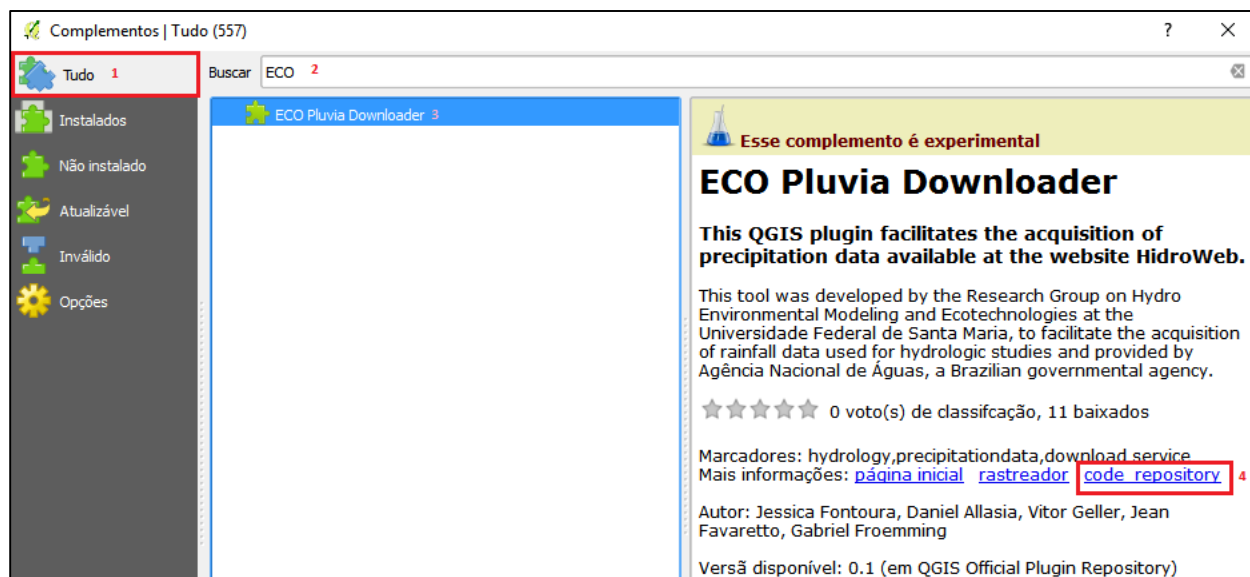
Complementos | Tudo (557)

?

Tudo 1

Instalados

Não instalado

Atualizável

Inválido

Opções

Buscar ECO 2

ECO Pluvia Downloader 3

Esse complemento é experimental

ECO Pluvia Downloader

This QGIS plugin facilitates the acquisition of precipitation data available at the website HidroWeb.

This tool was developed by the Research Group on Hydro Environmental Modeling and Ecotechnologies at the Universidade Federal de Santa Maria, to facilitate the acquisition of rainfall data used for hydrologic studies and provided by Agência Nacional de Águas, a Brazilian governmental agency.

0 voto(s) de classifcação, 11 baixados

Marcadores: hydrology,precipitationdata,download service
Mais informações: página inicial rastreador code_repository 4

Autor: Jessica Fontoura, Daniel Allasia, Vitor Geller, Jean Favaretto, Gabriel Froemming

Versã disponível: 0.1 (em QGIS Official Plugin Repository)